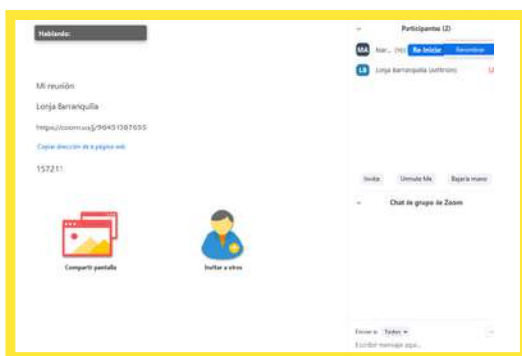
Hablando:

Mi reunión

Lonja Barranquilla

https://zoom.us/j/96451387655

Copiar dirección de la página web

157211

Compartir pantalla

Invitar a otros

Participantes (2)

MA Mar... (Yo) Re-iniciar Renombrar

LB Lonja Barranquilla (anfitrión)

Invitar

Unmute Me

Bajar la mano

Chat de grupo de Zoom

Enviar a: Todos

Escribir mensaje aquí...